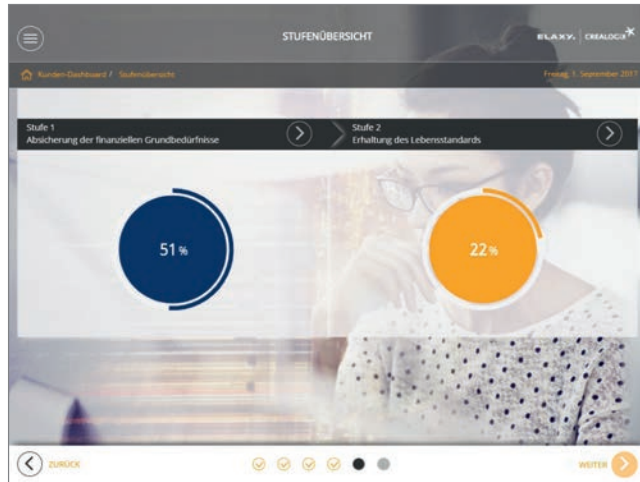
STUFENÜBERSICHT

ELAXY. | CREALOGIX

Kunden-Dashboard / Stufenübersicht

Freitag, 1. September 2017

Stufe 1
Absicherung der finanziellen Grundbedürfnisse

Stufe 2
Erhaltung des Lebensstandards

51 %

22 %

ZURÜCK

WEITER